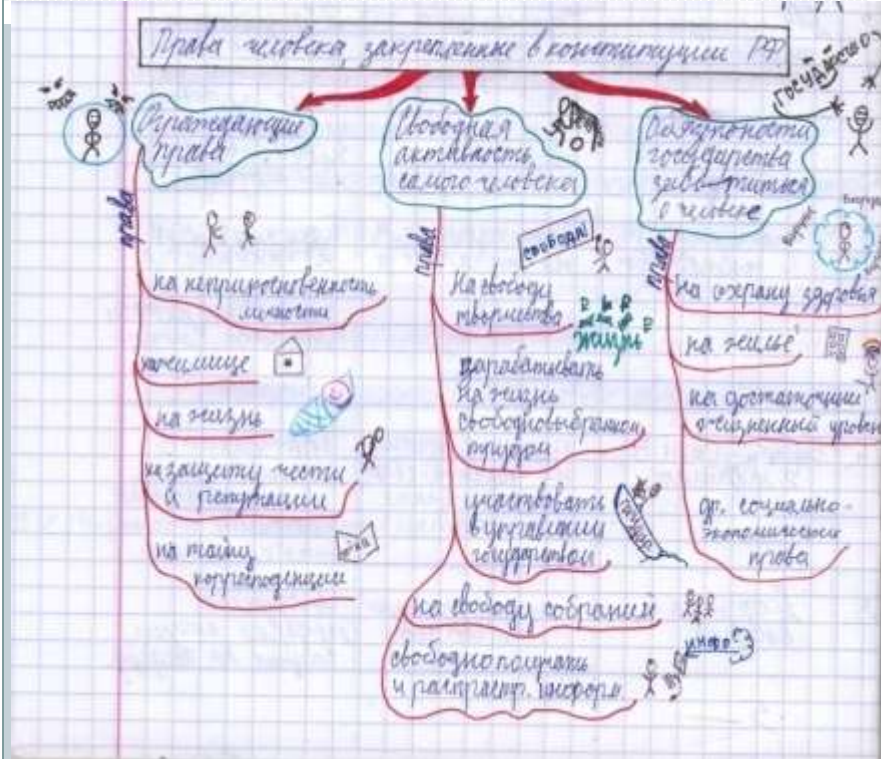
Права человека, закреплённые в конституции РФ

роди

Ограждающие права

права

на неприкосновенность личности

жилище

на жизнь

на защиту чести и репутации

на тайну корреспонденции

Свободная активность самого человека

права

свобода!

На свободу творчества

жизнь

зарабатывать на жизнь свободно выбранным трудом

участвовать в управлении государством

на свободу собраний

свободно получать и распростр. информ.

инфо

государство

Обязанности государства заботиться о человеке

вирус

права

На охрану здоровья

на жильё

на достаточный жизненный уровень

др. социально-экономические права